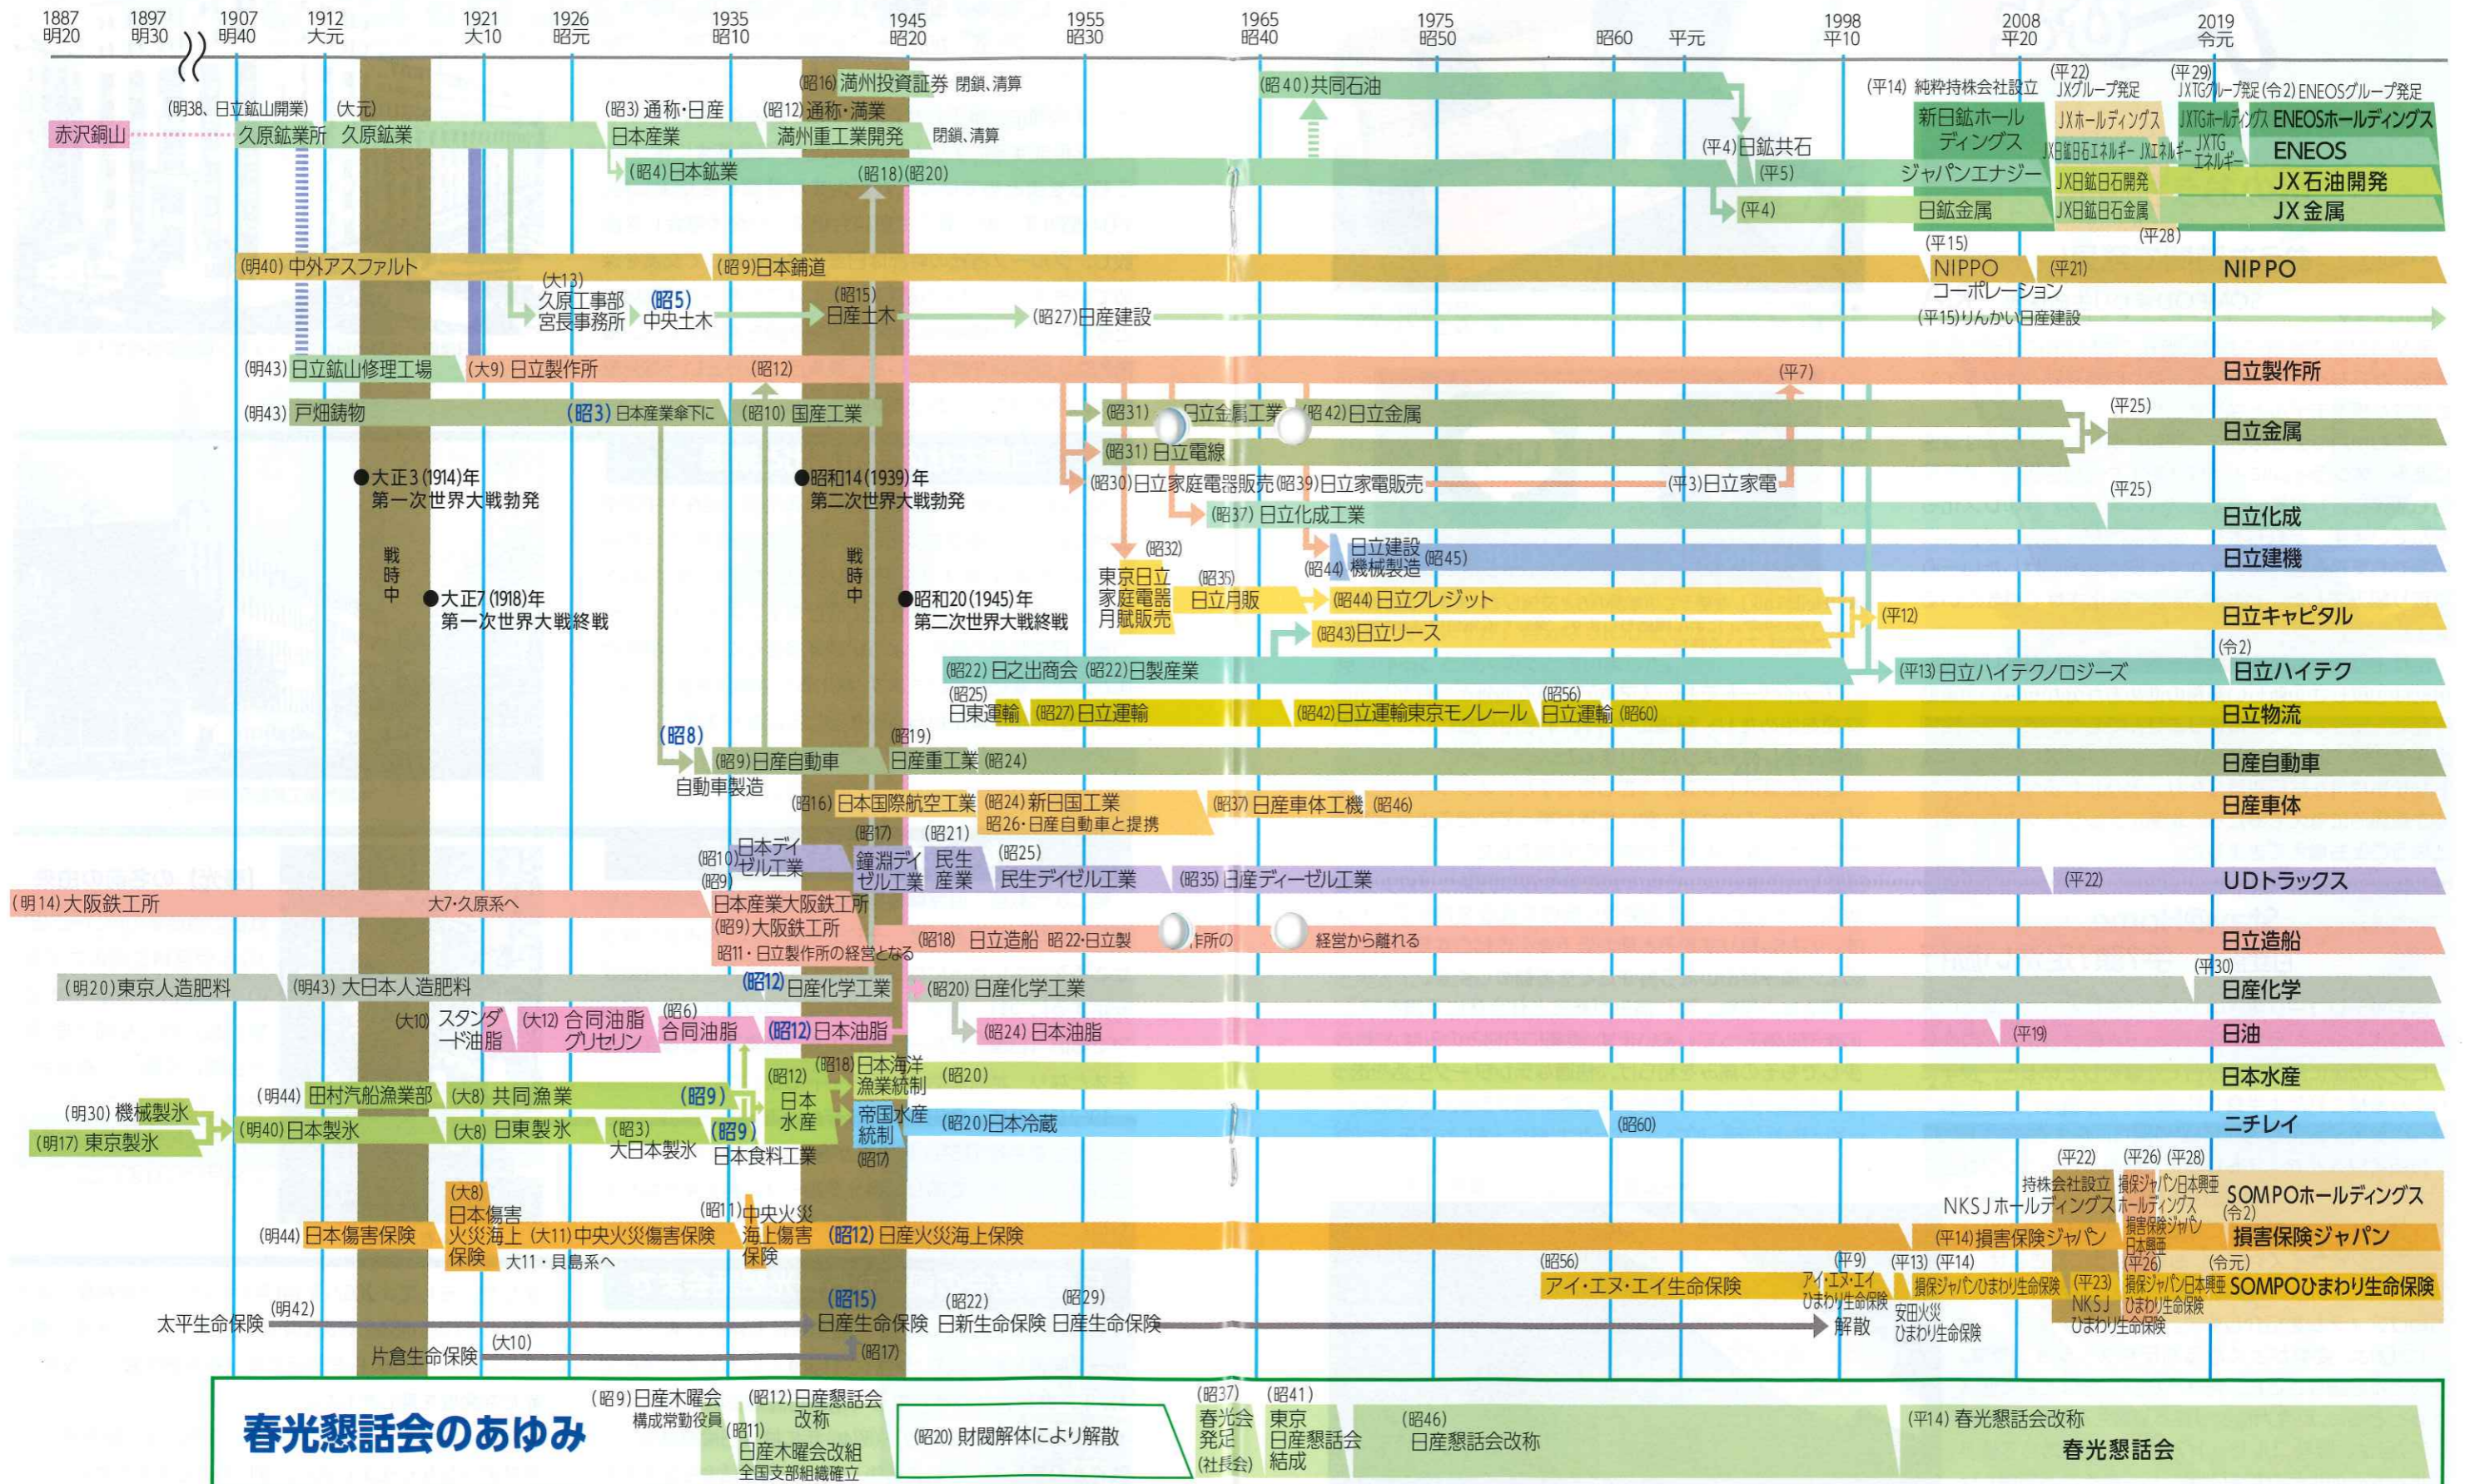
1887 明20　1897 明30　1907 明40　1912 大元　1921 大10　1926 昭元　1935 昭10　1945 昭20　1955 昭30　1965 昭40　1975 昭50　昭60　平元　1998 平10　2008 平20　2019 令元

(昭16)満州投資証券 閉鎖、清算
(昭40)共同石油
(平14) 純粋持株会社設立　(平22) JXグループ発足　(平29) JXTGグループ発足 (令2) ENEOSグループ発足
(明38、日立鉱山開業) (大元)
(昭3) 通称・日産　(昭12) 通称・満業
赤沢銅山　久原鉱業所　久原鉱業　日本産業　満州重工業開発 閉鎖、清算
新日鉱ホールディングス　JXホールディングス　JXTGホールディングス　ENEOSホールディングス
(平4) 日鉱共石　JX日鉱日石エネルギー　JXエネルギー　JXTGエネルギー　ENEOS
(昭4) 日本鉱業　(昭18)(昭20)　(平5)　ジャパンエナジー　JX日鉱日石開発　JX石油開発
(平4)　日鉱金属　JX日鉱日石金属　JX金属
(平15)　(平28)
(明40) 中外アスファルト　(昭9) 日本鋪道　NIPPO コーポレーション　(平21)　NIPPO
(大13) 久原工事部 宮長事務所　(昭5) 中央土木　(昭15) 日産土木　(昭27) 日産建設　(平15) りんかい日産建設
(明43) 日立鉱山修理工場　(大9) 日立製作所　(昭12)　(平7)　日立製作所
(明43) 戸畑鋳物　(昭3) 日本産業傘下に　(昭10) 国産工業　(昭31) 日立金属工業　(昭42) 日立金属　(平25)　日立金属
(昭31) 日立電線
●大正3(1914)年 第一次世界大戦勃発　●昭和14(1939)年 第二次世界大戦勃発
(昭30) 日立家庭電器販売 (昭39) 日立家電販売　(平3) 日立家電
(平25)
(昭37) 日立化成工業　日立化成
戦時中　戦時中
(昭32)　(昭44)　日立建設機械製造 (昭45)　日立建機
●大正7(1918)年 第一次世界大戦終戦　●昭和20(1945)年 第二次世界大戦終戦
東京日立家庭電器月賦販売　(昭35) 日立月販　(昭44) 日立クレジット　(平12)　日立キャピタル
(昭43) 日立リース
(令2)
(昭22) 日之出商会 (昭22) 日製産業　(平13) 日立ハイテクノロジーズ　日立ハイテク
(昭25) 日東運輸 (昭27) 日立運輸　(昭42) 日立運輸東京モノレール　(昭56) 日立運輸 (昭60)　日立物流
(昭8)　(昭19)
(昭9) 日産自動車　日産重工業 (昭24)　日産自動車
自動車製造
(昭16) 日本国際航空工業　(昭24) 新日国工業 昭26・日産自動車と提携　(昭37) 日産車体工機 (昭46)　日産車体
(昭17)　(昭21)
(昭10) 日本ディゼル工業　鐘淵ディゼル工業　民生産業　(昭25) 民生デイゼル工業　(昭35) 日産ディーゼル工業　(平22)　UDトラックス
(明14) 大阪鉄工所　大7・久原系へ　(昭9) 日本産業大阪鉄工所
(昭9) 大阪鉄工所 昭11・日立製作所の経営となる
(昭18) 日立造船 昭22・日立製作所の経営から離れる　日立造船
(平30)
(明20) 東京人造肥料　(明43) 大日本人造肥料　(昭12) 日産化学工業　(昭20) 日産化学工業　日産化学
(大10) スタンダード油脂　(大12) 合同油脂グリセリン　(昭6) 合同油脂　(昭12) 日本油脂　(昭24) 日本油脂　(平19)　日油
(昭12)　(昭18) 日本海洋漁業統制　(昭20)　日本水産
(明30) 機械製氷　(明44) 田村汽船漁業部　(大8) 共同漁業　(昭9)　日本水産
(明17) 東京製氷　(明40) 日本製氷　(大8) 日東製氷　(昭3) 大日本製氷　(昭9) 日本食料工業　帝国水産統制　(昭17)　(昭20) 日本冷蔵　(昭60)　ニチレイ
(平22)　(平26) (平28)
持株会社設立 NKSJホールディングス　損保ジャパン日本興亜ホールディングス　SOMPOホールディングス
(大8) 日本傷害火災海上保険　(昭11) 中央火災海上傷害保険　(令2)
(明44) 日本傷害保険　(大11) 中央火災傷害保険 大11・貝島系へ　(昭12) 日産火災海上保険　(平14) 損害保険ジャパン　損保ジャパン日本興亜　損害保険ジャパン
(昭56)　(平9)　(平13) (平14)　(平26)　(令元)
アイ・エヌ・エイ生命保険　アイ・エヌ・エイひまわり生命保険　損保ジャパンひまわり生命保険　(平23) NKSJひまわり生命保険　損保ジャパン日本興亜ひまわり生命保険　SOMPOひまわり生命保険
(明42)　(昭15)　(昭22)　(昭29)
太平生命保険　日産生命保険　日新生命保険　日産生命保険　解散　安田火災ひまわり生命保険
片倉生命保険　(大10)　(昭17)
春光懇話会のあゆみ
(昭9) 日産木曜会 構成常勤役員　(昭12) 日産懇話会改称　(昭11) 日産木曜会改組 全国支部組織確立　(昭20) 財閥解体により解散　(昭37) 春光会発足 (社長会)　(昭41) 東京日産懇話会結成　(昭46) 日産懇話会改称　(平14) 春光懇話会改称　春光懇話会